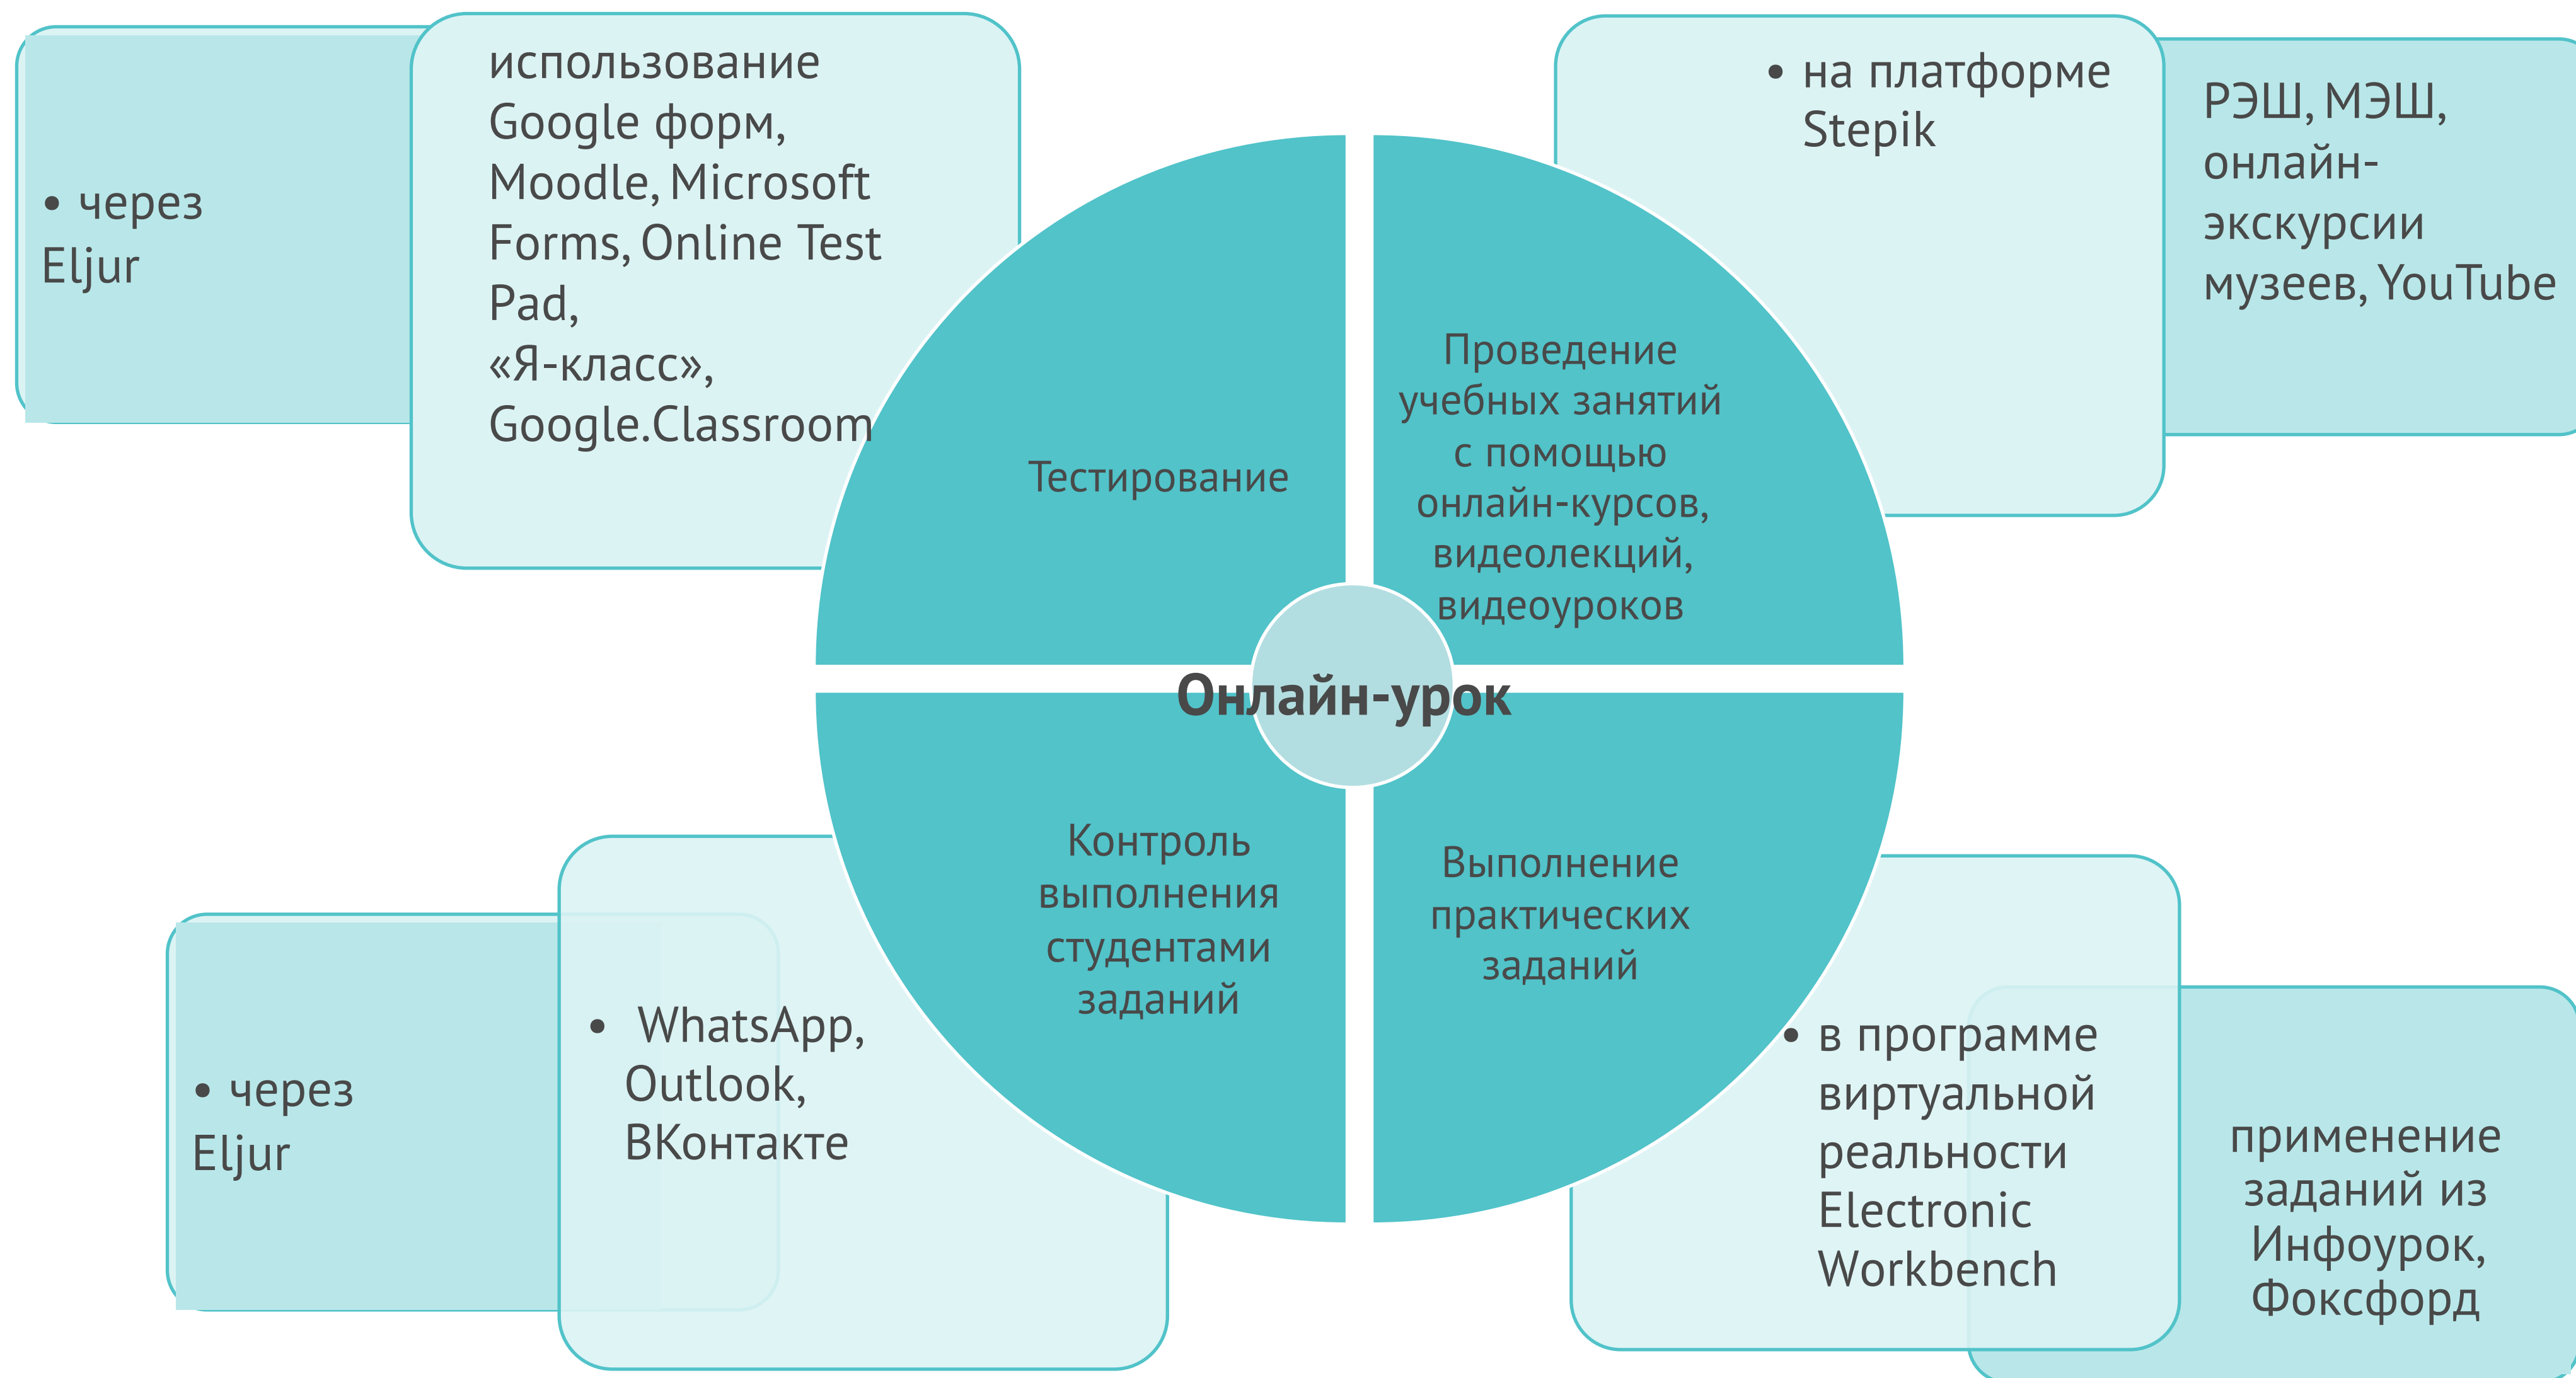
• через Eljur

использование Google форм, Moodle, Microsoft Forms, Online Test Pad, «Я-класс», Google.Classroom

Тестирование

• на платформе Stepik

РЭШ, МЭШ, онлайн-экскурсии музеев, YouTube

Проведение учебных занятий с помощью онлайн-курсов, видеолекций, видеоуроков

Онлайн-урок

Контроль выполнения студентами заданий

Выполнение практических заданий

• через Eljur

• WhatsApp, Outlook, ВКонтакте

• в программе виртуальной реальности Electronic Workbench

применение заданий из Инфоурок, Фоксфорд